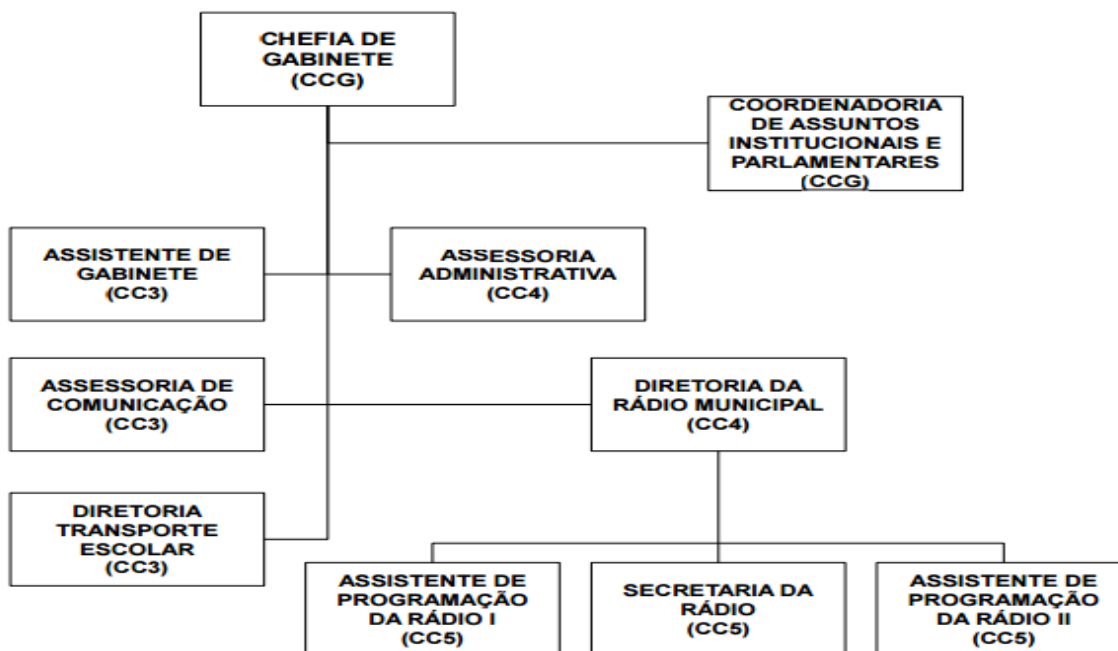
CHEFIA DE GABINETE (CCG)

COORDENADORIA DE ASSUNTOS INSTITUCIONAIS E PARLAMENTARES (CCG)

ASSISTENTE DE GABINETE (CC3)

ASSESSORIA ADMINISTRATIVA (CC4)

ASSESSORIA DE COMUNICAÇÃO (CC3)

DIRETORIA DA RÁDIO MUNICIPAL (CC4)

DIRETORIA TRANSPORTE ESCOLAR (CC3)

ASSISTENTE DE PROGRAMAÇÃO DA RÁDIO I (CC5)

SECRETARIA DA RÁDIO (CC5)

ASSISTENTE DE PROGRAMAÇÃO DA RÁDIO II (CC5)